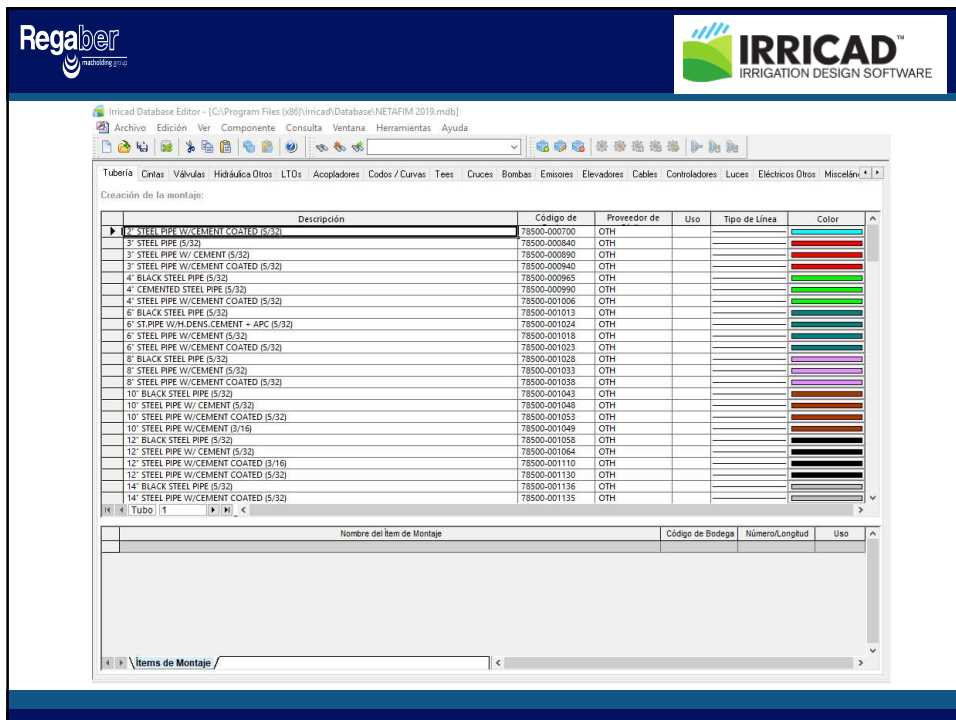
Regaber
macholding group

IRRICAD™
IRRIGATION DESIGN SOFTWARE

Irricad Database Editor - [C:\Program Files (x86)\Irricad\Database\NETAFIM 2019.mdb]

Archivo Edición Ver Componente Consulta Ventana Herramientas Ayuda

Tubería Cintas Válvulas Hidráulica Otros LTOs Acopladores Codos / Curvas Tees Cruces Bombas Emisores Elevadores Cables Controladores Luces Eléctricos Otros Misceláne

Creación de la montaje:

| Descripción | Código de | Proveedor de | Uso | Tipo de Línea | Color |
|---|---|---|---|---|---|
| 2" STEEL PIPE W/CEMENT COATED (5/32) | 78500-000700 | OTH | | | |
| 3" STEEL PIPE (5/32) | 78500-000840 | OTH | | | |
| 3" STEEL PIPE W/ CEMENT (5/32) | 78500-000890 | OTH | | | |
| 3" STEEL PIPE W/CEMENT COATED (5/32) | 78500-000940 | OTH | | | |
| 4" BLACK STEEL PIPE (5/32) | 78500-000965 | OTH | | | |
| 4" CEMENTED STEEL PIPE (5/32) | 78500-000990 | OTH | | | |
| 4" STEEL PIPE W/CEMENT COATED (5/32) | 78500-001006 | OTH | | | |
| 6" BLACK STEEL PIPE (5/32) | 78500-001013 | OTH | | | |
| 6" ST.PIPE W/H.DENS.CEMENT + APC (5/32) | 78500-001024 | OTH | | | |
| 6" STEEL PIPE W/CEMENT (5/32) | 78500-001018 | OTH | | | |
| 6" STEEL PIPE W/CEMENT COATED (5/32) | 78500-001023 | OTH | | | |
| 8" BLACK STEEL PIPE (5/32) | 78500-001028 | OTH | | | |
| 8" STEEL PIPE W/CEMENT (5/32) | 78500-001033 | OTH | | | |
| 8" STEEL PIPE W/CEMENT COATED (5/32) | 78500-001038 | OTH | | | |
| 10" BLACK STEEL PIPE (5/32) | 78500-001043 | OTH | | | |
| 10" STEEL PIPE W/ CEMENT (5/32) | 78500-001048 | OTH | | | |
| 10" STEEL PIPE W/CEMENT COATED (5/32) | 78500-001053 | OTH | | | |
| 10" STEEL PIPE W/CEMENT (3/16) | 78500-001049 | OTH | | | |
| 12" BLACK STEEL PIPE (5/32) | 78500-001058 | OTH | | | |
| 12" STEEL PIPE W/ CEMENT (5/32) | 78500-001064 | OTH | | | |
| 12" STEEL PIPE W/CEMENT COATED (3/16) | 78500-001110 | OTH | | | |
| 12" STEEL PIPE W/CEMENT COATED (5/32) | 78500-001130 | OTH | | | |
| 14" BLACK STEEL PIPE (5/32) | 78500-001136 | OTH | | | |
| 14" STEEL PIPE W/CEMENT COATED (5/32) | 78500-001135 | OTH | | | |

Tubo 1

| Nombre del Ítem de Montaje | Código de Bodega | Número/Longitud | Uso |
|---|---|---|---|

Ítems de Montaje